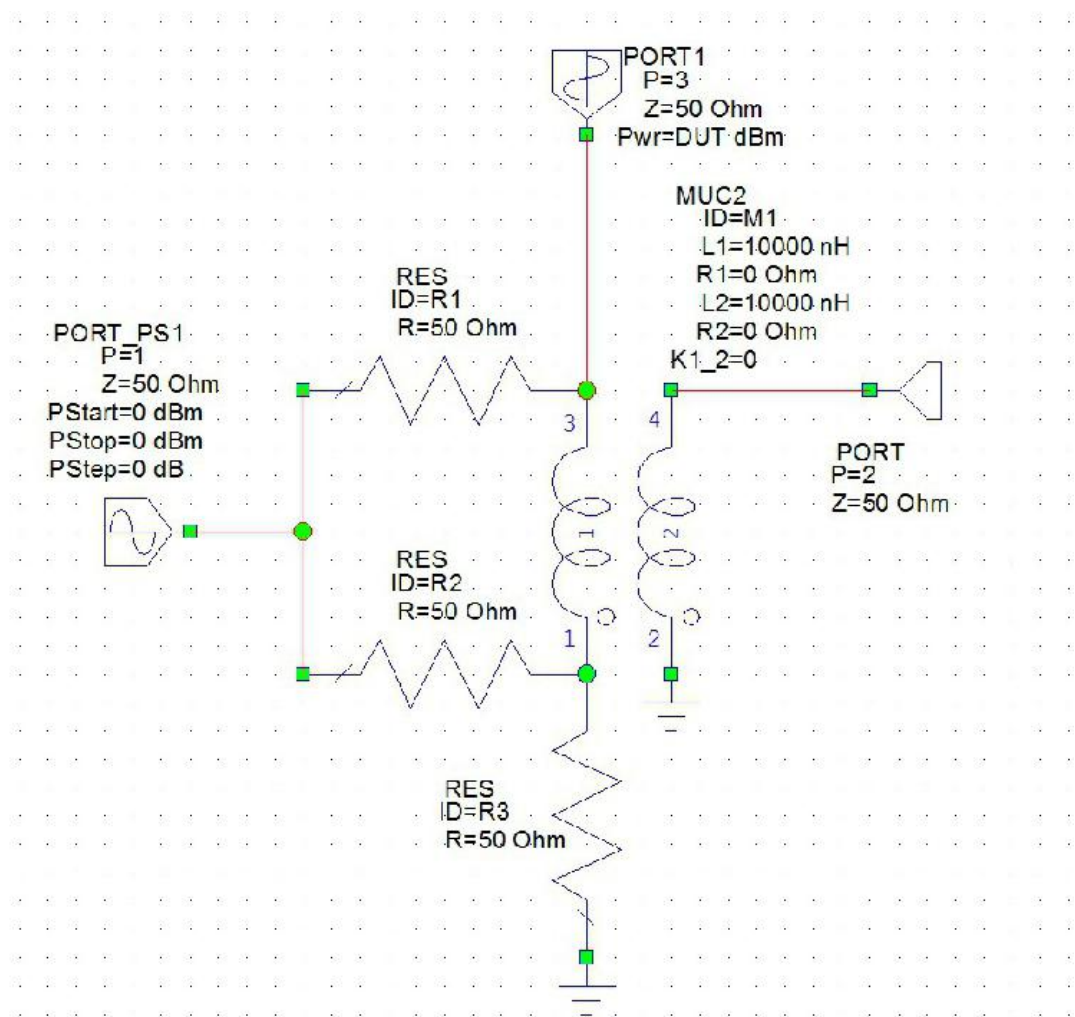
PORT1
P=3
Z=50 Ohm
Pwr=DUT dBm

MUC2
ID=M1
L1=10000 nH
R1=0 Ohm
L2=10000 nH
R2=0 Ohm
K1_2=0

RES
ID=R1
R=50 Ohm

PORT_PS1
P=1
Z=50 Ohm
PStart=0 dBm
PStop=0 dBm
PStep=0 dB

3

4

PORT
P=2
Z=50 Ohm

1

2

RES
ID=R2
R=50 Ohm

1

2

RES
ID=R3
R=50 Ohm